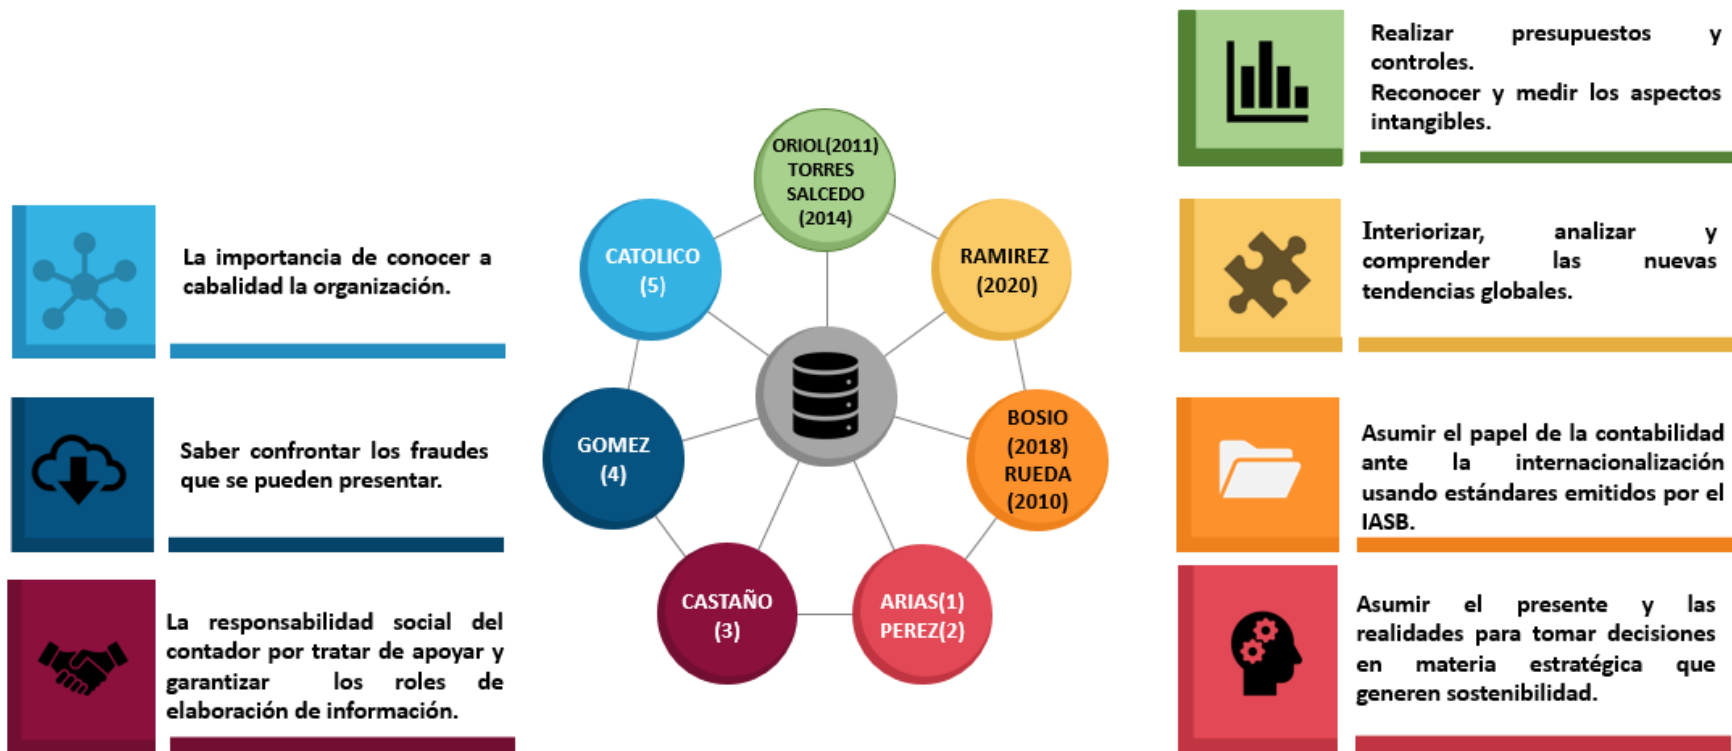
La importancia de conocer a cabalidad la organización.

Saber confrontar los fraudes que se pueden presentar.

La responsabilidad social del contador por tratar de apoyar y garantizar los roles de elaboración de información.

ORIOL(2011) TORRES SALCEDO (2014)

CATOLICO (5)

RAMIREZ (2020)

GOMEZ (4)

BOSIO (2018) RUEDA (2010)

CASTAÑO (3)

ARIAS(1) PEREZ(2)

Realizar presupuestos y controles.
Reconocer y medir los aspectos intangibles.

Interiorizar, analizar y comprender las nuevas tendencias globales.

Asumir el papel de la contabilidad ante la internacionalización usando estándares emitidos por el IASB.

Asumir el presente y las realidades para tomar decisiones en materia estratégica que generen sostenibilidad.